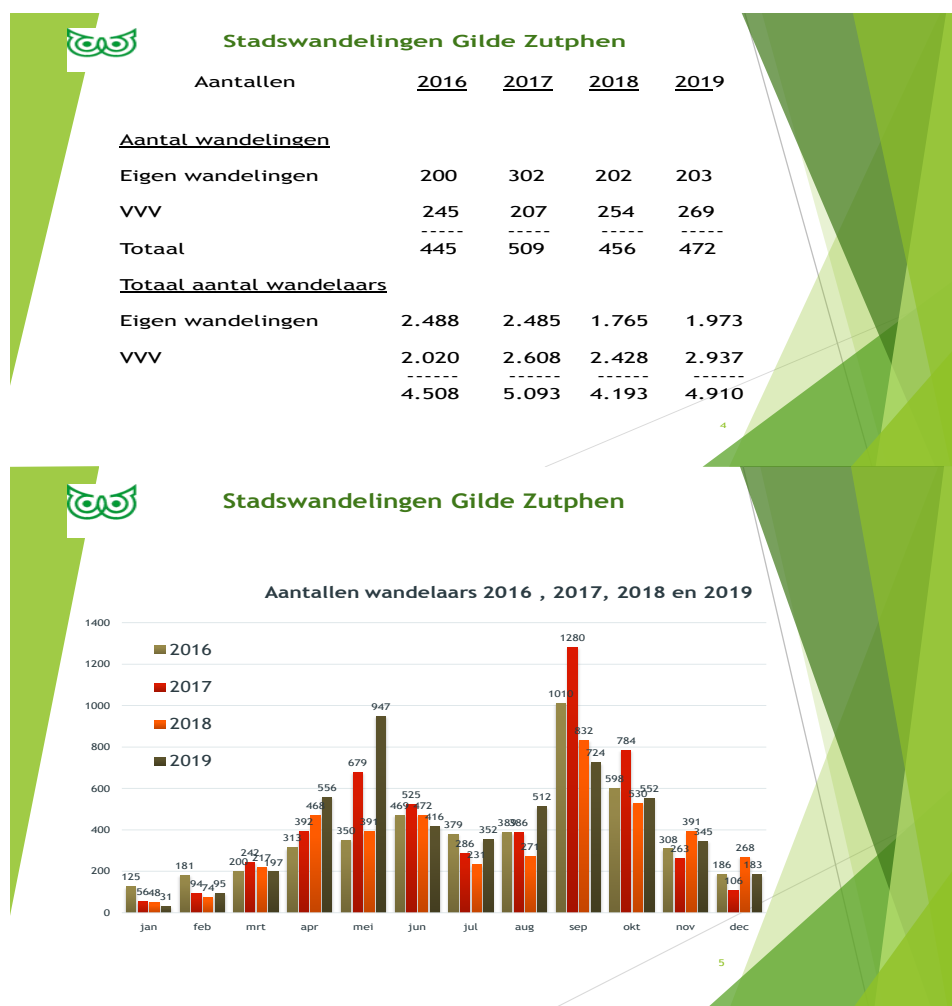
Stadswandelingen Gilde Zutphen

| Aantallen | 2016 | 2017 | 2018 | 2019 |
|---|---|---|---|---|
| Aantal wandelingen | | | | |
| Eigen wandelingen | 200 | 302 | 202 | 203 |
| VVV | 245 | 207 | 254 | 269 |
| | ----- | ----- | ----- | ----- |
| Totaal | 445 | 509 | 456 | 472 |
| Totaal aantal wandelaars | | | | |
| Eigen wandelingen | 2.488 | 2.485 | 1.765 | 1.973 |
| VVV | 2.020 | 2.608 | 2.428 | 2.937 |
| | ------ | ------ | ------ | ------ |
| | 4.508 | 5.093 | 4.193 | 4.910 |

4

Stadswandelingen Gilde Zutphen

Aantallen wandelaars 2016 , 2017, 2018 en 2019

1400
1200
1000
800
600
400
200
0

2016
2017
2018
2019

| | jan | feb | mrt | apr | mei | jun | jul | aug | sep | okt | nov | dec |
|---|---|---|---|---|---|---|---|---|---|---|---|---|
| 2016 | 125 | 181 | 200 | 313 | 350 | 469 | 379 | 385 | 1010 | 598 | 308 | 186 |
| 2017 | 56 | 94 | 242 | 392 | 679 | 525 | 286 | 386 | 1280 | 784 | 263 | 106 |
| 2018 | 48 | 74 | 217 | 468 | 391 | 472 | 231 | 271 | 832 | 530 | 391 | 268 |
| 2019 | 31 | 95 | 197 | 556 | 947 | 416 | 352 | 512 | 724 | 552 | 345 | 183 |

5